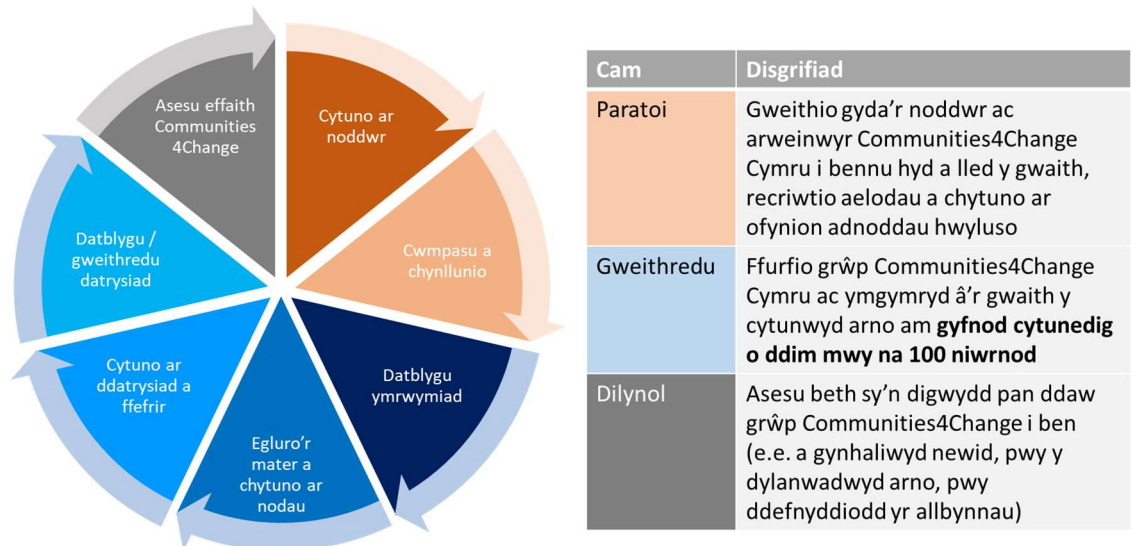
Cytuno ar noddwr

Cwmpasu a chynllunio

Datblygu ymrwymiad

Egluro'r mater a chytuno ar nodau

Cytuno ar ddatrysiad a ffefrir

Datblygu / gweithredu datrysiad

Asesu effaith Communities 4Change

| Cam | Disgrifiad |
|---|---|
| Paratoi | Gweithio gyda'r noddwr ac arweinwyr Communities4Change Cymru i bennu hyd a lled y gwaith, recriwtio aelodau a chytuno ar ofynion adnoddau hwyluso |
| Gweithredu | Ffurfio grŵp Communities4Change Cymru ac ymgymryd â'r gwaith y cytunwyd arno am **gyfnod cytunedig o ddim mwy na 100 niwrnod** |
| Dilynol | Asesu beth sy'n digwydd pan ddaw grŵp Communities4Change i ben (e.e. a gynhaliwyd newid, pwy y dylanwadwyd arno, pwy ddefnyddiodd yr allbynnau) |